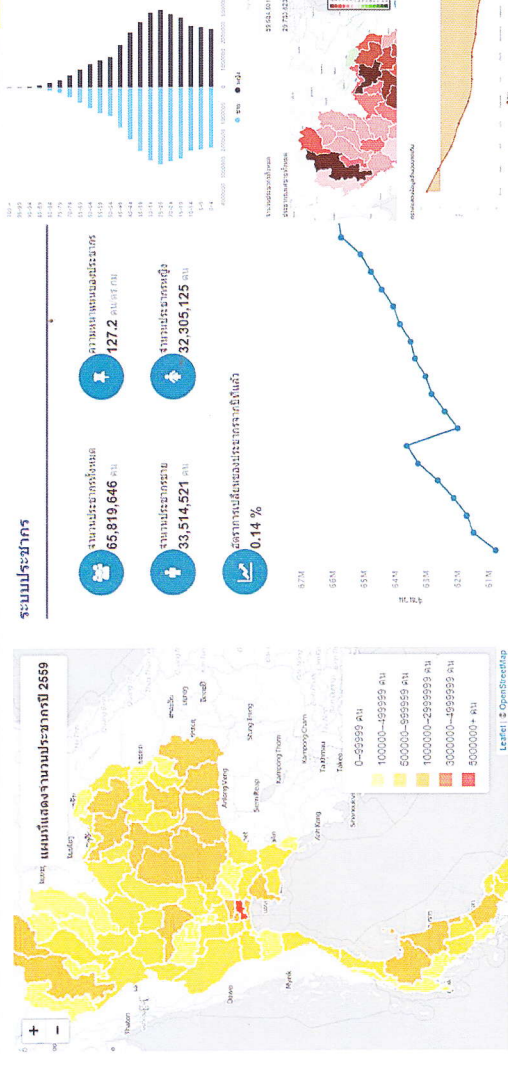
แผนที่แสดงจำนวนประชากรปี 2559

+
−

0–99999 คน
100000–499999 คน
500000–999999 คน
1000000–2999999 คน
3000000–4999999 คน
5000000+ คน

Leaflet | © OpenStreetMap

ระบบประชากร

จำนวนประชากรทั้งหมด
65,819,646 คน

ความหนาแน่นของประชากร
127.2 คน/ตร.กม.

จำนวนประชากรชาย
33,514,521 คน

จำนวนประชากรหญิง
32,305,125 คน

อัตราการเปลี่ยนแปลงของประชากรจากปีที่แล้ว
0.14 %

67M
66M
65M
64M
63M
62M
61M

ชาย
หญิง

25,924,6
29,720,62

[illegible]